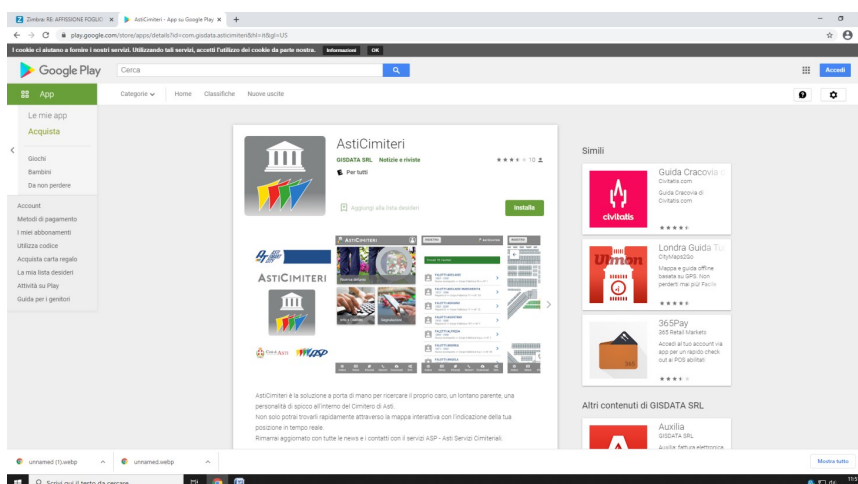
Zimbra: RE: AFFISSIONE POSLIC ×
AstiCimiteri - App su Google Play ×
+

play.google.com/store/apps/details?id=com.gisdata.asticimiteri&hl=it&gl=US

I cookie ci aiutano a fornire i nostri servizi. Utilizzando tali servizi, accetti l'utilizzo dei cookie da parte nostra. Informazioni OK

Google Play
Cerca
Accedi

App
Categorie
Home
Classifiche
Nuove uscite

Le mie app
Acquista

Giochi
Bambini
Da non perdere

Account
Metodi di pagamento
I miei abbonamenti
Utilizza codice
Acquista carta regalo
La mia lista desideri
Attività su Play
Guida per i genitori

AstiCimiteri
GISDATA SRL Notizie e riviste
★★★★ 10
Per tutti
Aggiungi alla lista desideri
Installa

ASTICIMITERI

AstiCimiteri è la soluzione a portata di mano per ricercare il proprio caro, un lontano parente, una personalità di spicco all'interno del Cimitero di Asti.
Non solo potrai trovarli rapidamente attraverso la mappa interattiva con l'indicazione della tua posizione in tempo reale.
Rimarrai aggiornato con tutte le news e i contatti con il servizio ASP - Asti Servizi Cimiteriali.

Simili

Guida Cracovia
Civitatis.com
Guida Cracovia di Civitatis.com
★★★★

Londra Guida
CityMaps2Go
Mappa e guida offline basate su GPS. Non perderti mai più! Facile
★★★★

365Pay
365 Retail Markets
Accedi al tuo account via app per un rapido check out ai POS abilitati
★★★★

Altri contenuti di GISDATA SRL

Auxilia
GISDATA SRL
Auxilia: fattura elettronica

unnamed (1).webp
unnamed.webp
Mostra tutto

Scrivi qui il testo da cercare